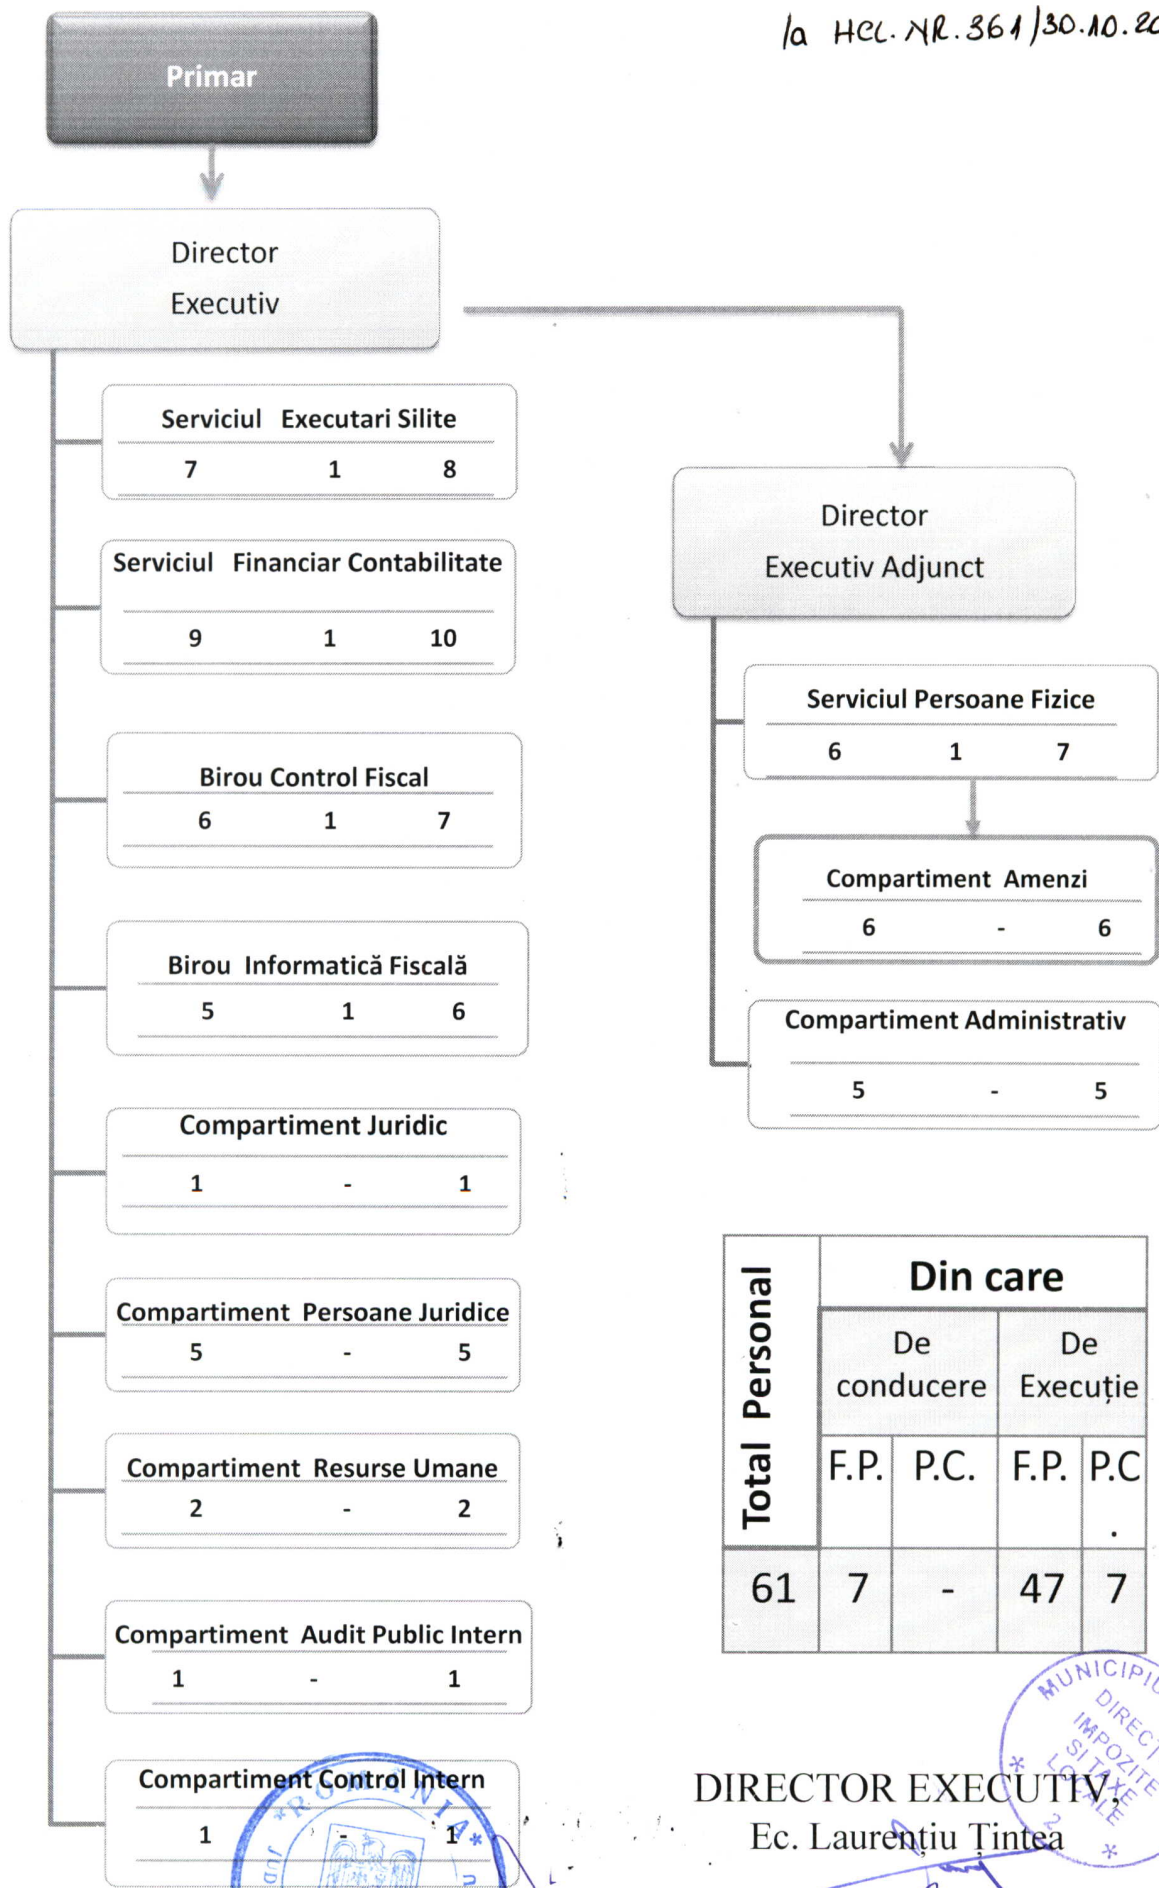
la HCL. NR. 361/30.10.20

Primar

Director Executiv

Serviciul Executari Silite
7 1 8

Serviciul Financiar Contabilitate
9 1 10

Birou Control Fiscal
6 1 7

Birou Informatică Fiscală
5 1 6

Compartiment Juridic
1 - 1

Compartiment Persoane Juridice
5 - 5

Compartiment Resurse Umane
2 - 2

Compartiment Audit Public Intern
1 - 1

Compartiment Control Intern
1 - 1

Director Executiv Adjunct

Serviciul Persoane Fizice
6 1 7

Compartiment Amenzi
6 - 6

Compartiment Administrativ
5 - 5

| Total Personal | Din care | | | |
|---|---|---|---|---|
| | De conducere | | De Execuție | |
| | F.P. | P.C. | F.P. | P.C. |
| 61 | 7 | - | 47 | 7 |

DIRECTOR EXECUTIV,
Ec. Laurențiu Tintea

MUNICIPIU DIREC IMPOZITE ȘI TAXE LOCALE

ROMÂNIA